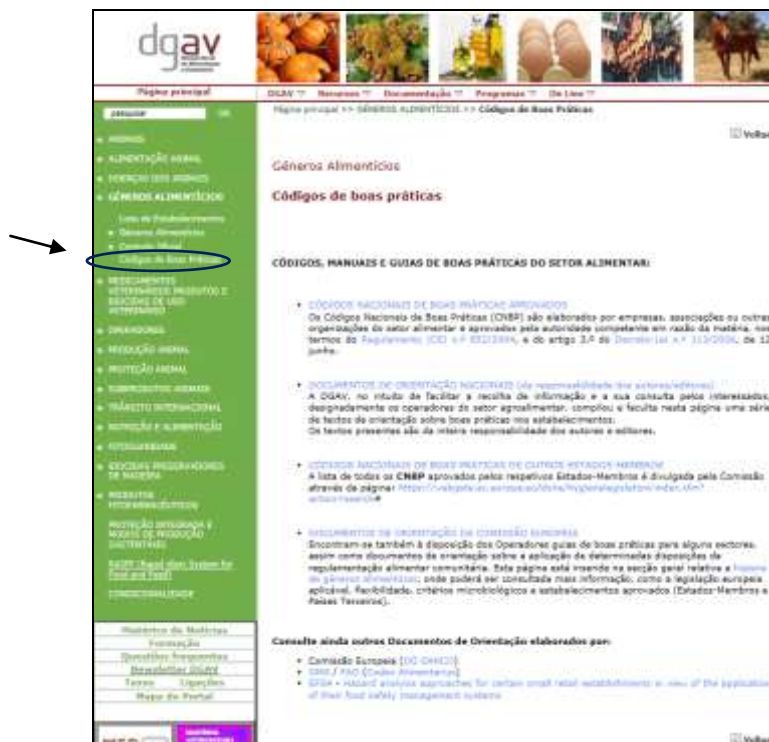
dgav

Página principal

DGAV | Recursos | Documentação | Programas | On Line

pesquisar

Página principal >> GÉNEROS ALIMENTÍCIOS >> Códigos de Boas Práticas

Voltar

ANIMAIS
ALIMENTAÇÃO ANIMAL
GÉNEROS ALIMENTÍCIOS
Lista de Estabelecimentos
Géneros Alimentícios
Controlo Oficial
Códigos de Boas Práticas
MEDICAMENTOS VETERINÁRIOS, PRODUTOS E BIOCIDAS DE USO VETERINÁRIO
OPERADORES
PRODUÇÃO ANIMAL
PROTEÇÃO ANIMAL
SUBPRODUTOS ANIMAIS
TRÂNSITO INTERNACIONAL
NUTRIÇÃO E ALIMENTAÇÃO
FITOSSANIDADE
BIOCIDAS PRESERVADORES DE MADEIRA
PRODUTOS FITOFARMACÊUTICOS
PROTEÇÃO INTEGRADA E MODOS DE PRODUÇÃO SUSTENTÁVEIS
RASFF (Rapid Alert System for Food and Feed)
CONDICIONALIDADE

Géneros Alimentícios

Códigos de boas práticas

CÓDIGOS, MANUAIS E GUIAS DE BOAS PRÁTICAS DO SETOR ALIMENTAR:

• CÓDIGOS NACIONAIS DE BOAS PRÁTICAS APROVADOS
Os Códigos Nacionais de Boas Práticas (CNBP) são elaborados por empresas, associações ou outras organizações do setor alimentar e aprovados pela autoridade competente em razão da matéria, nos termos do Regulamento (CE) n.º 852/2004, e do artigo 3.º do Decreto-Lei n.º 113/2006, de 12 junho.

• DOCUMENTOS DE ORIENTAÇÃO NACIONAIS (da responsabilidade dos autores/editores)
A DGAV, no intuito de facilitar a recolha de informação e a sua consulta pelos interessados, designadamente os operadores do setor agroalimentar, compilou e faculta nesta página uma série de textos de orientação sobre boas práticas nos estabelecimentos.
Os textos presentes são da inteira responsabilidade dos autores e editores.

• CÓDIGOS NACIONAIS DE BOAS PRÁTICAS DE OUTROS ESTADOS MEMBROS
A lista de todos os CNBP aprovados pelos respetivos Estados-Membros é divulgada pela Comissão através da página: https://ec.europa.eu/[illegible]

• DOCUMENTOS DE ORIENTAÇÃO DA COMISSÃO EUROPEIA
Encontram-se também à disposição dos Operadores guias de boas práticas para alguns sectores, assim como documentos de orientação sobre a aplicação de determinadas disposições de regulamentação alimentar comunitária. Esta página está inserida na secção geral relativa a higiene de géneros alimentícios, onde poderá ser consultada mais informação, como a legislação europeia aplicável, flexibilidade, critérios microbiológicos e estabelecimentos aprovados (Estados-Membros e Países Terceiros).

Consulte ainda outros Documentos de Orientação elaborados por:

• Comissão Europeia (DG SANCO)
• OMS / FAO (Codex Alimentarius)
• EFSA – Hazard analysis approaches for certain small retail establishments in view of the application of their food safety management systems

Histórico de Notícias
Formação
Questões frequentes
Newsletter DGAV
Temas | Ligações
Mapa do Portal

Voltar